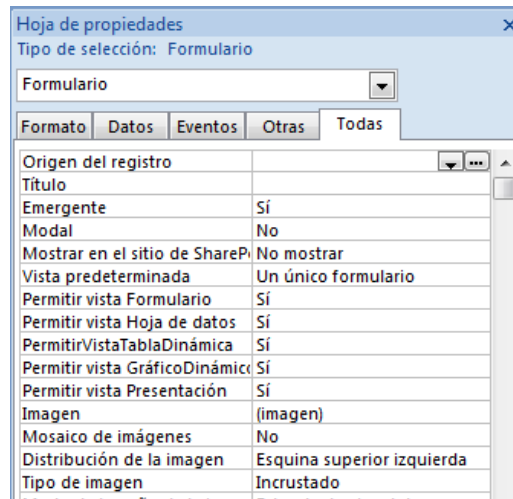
Hoja de propiedades
Tipo de selección: Formulario

Formulario

Formato | Datos | Eventos | Otras | Todas

| | |
|---|---|
| Origen del registro | |
| Título | |
| Emergente | Sí |
| Modal | No |
| Mostrar en el sitio de ShareP | No mostrar |
| Vista predeterminada | Un único formulario |
| Permitir vista Formulario | Sí |
| Permitir vista Hoja de datos | Sí |
| PermitirVistaTablaDinámica | Sí |
| Permitir vista GráficoDinámic | Sí |
| Permitir vista Presentación | Sí |
| Imagen | (imagen) |
| Mosaico de imágenes | No |
| Distribución de la imagen | Esquina superior izquierda |
| Tipo de imagen | Incrustado |
| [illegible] | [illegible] |